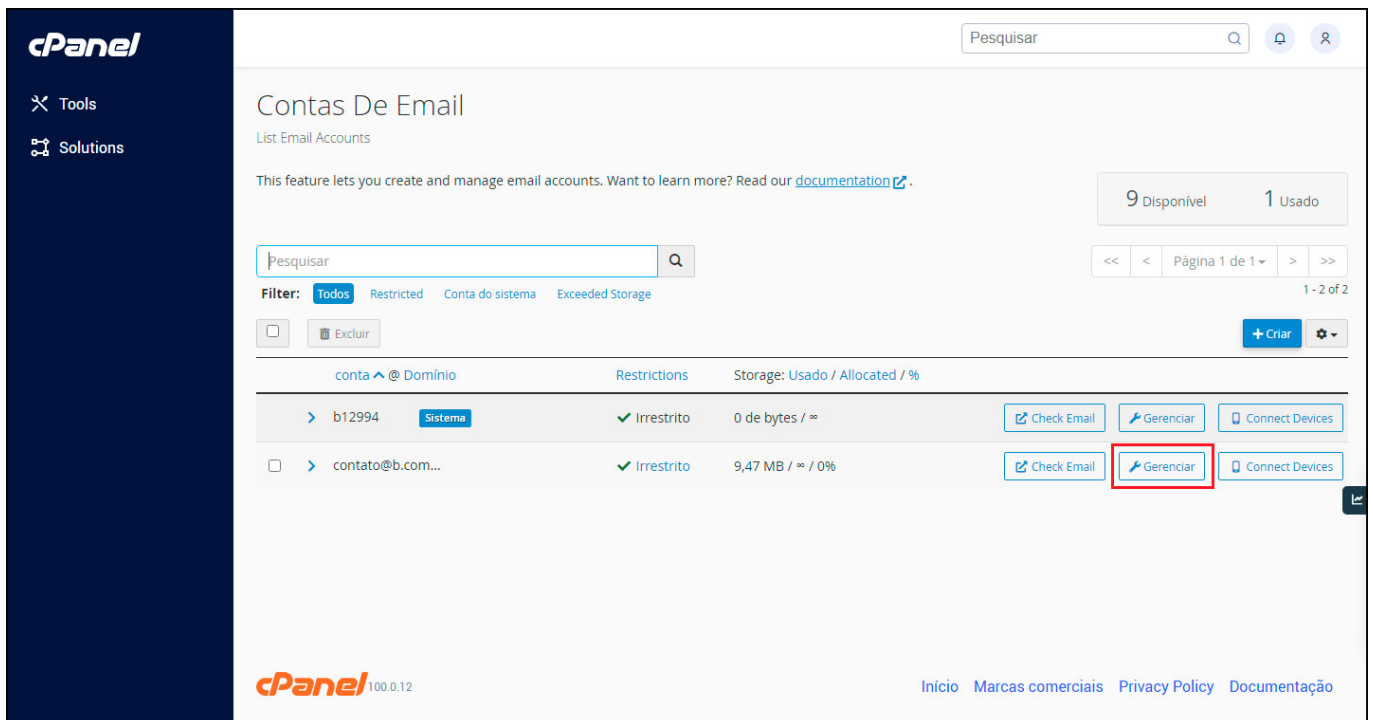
cPanel

Tools

Solutions

Pesquisar

Contas De Email

List Email Accounts

This feature lets you create and manage email accounts. Want to learn more? Read our documentation.

9 Disponível 1 Usado

Pesquisar

<< < Página 1 de 1 > >>

Filter: Todos Restricted Conta do sistema Exceeded Storage

1 - 2 of 2

Excluir

+ Criar

| | conta @ Domínio | Restrictions | Storage: Usado / Allocated / % | |
|---|---|---|---|---|
| | b12994 Sistema | Irrestrito | 0 de bytes / ∞ | Check Email Gerenciar Connect Devices |
| | contato@b.com... | Irrestrito | 9,47 MB / ∞ / 0% | Check Email Gerenciar Connect Devices |

cPanel 100.0.12

Início Marcas comerciais Privacy Policy Documentação